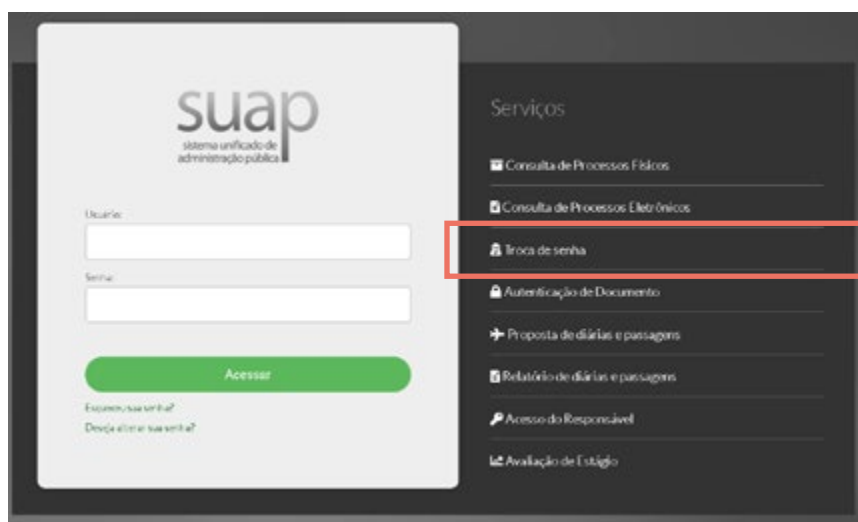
suap
sistema unificado de administração pública

Usuário:

Senha:

Acessar

Esqueceu sua senha?
Deseja alterar sua senha?

Serviços

Consulta de Processos Físicos

Consulta de Processos Eletrônicos

Troca de senha

Autenticação de Documento

Proposta de diárias e passagens

Relatório de diárias e passagens

Acesso do Responsável

Avaliação de Estágio